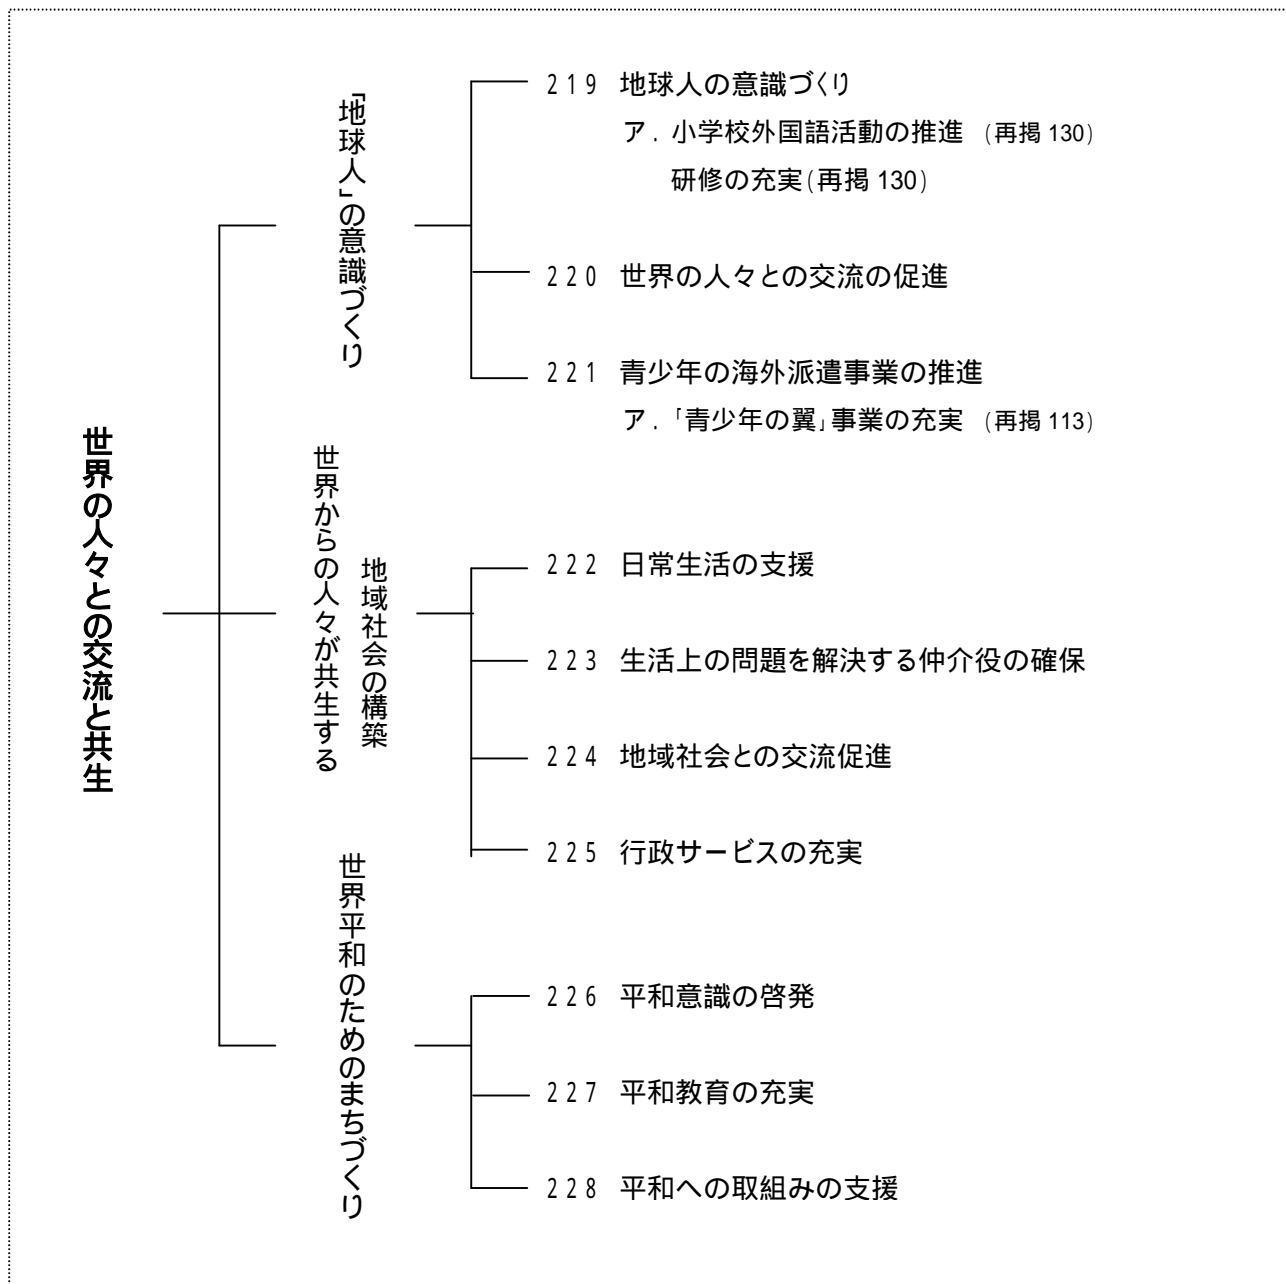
世界の人々との交流と共生

「地球人」の意識づくり

219 地球人の意識づくり
ア. 小学校外国語活動の推進 (再掲 130)
研修の充実(再掲 130)

220 世界の人々との交流の促進

221 青少年の海外派遣事業の推進
ア.「青少年の翼」事業の充実 (再掲 113)

世界からの人々が共生する地域社会の構築

222 日常生活の支援

223 生活上の問題を解決する仲介役の確保

224 地域社会との交流促進

225 行政サービスの充実

世界平和のためのまちづくり

226 平和意識の啓発

227 平和教育の充実

228 平和への取組みの支援